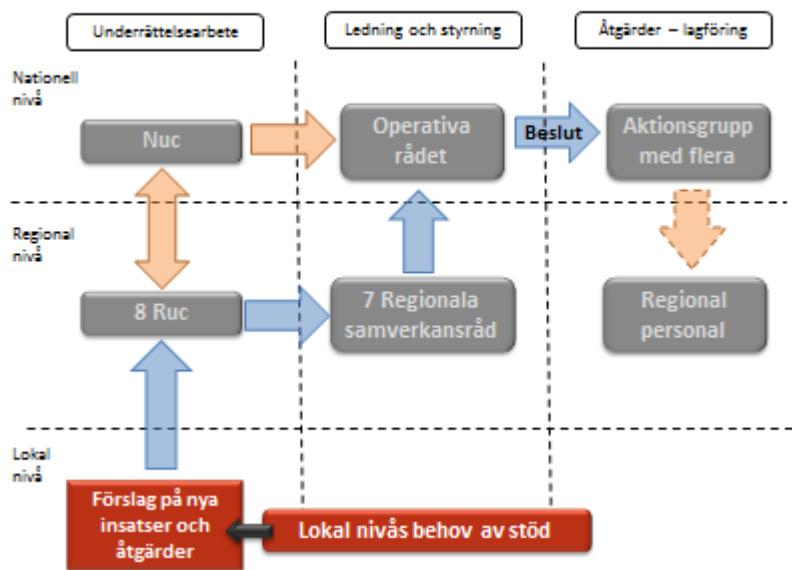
Underrättelsearbete

Ledning och styrning

Åtgärder – lagföring

Nationell nivå

Nuc

Operativa rådet

Beslut

Aktionsgrupp med flera

Regional nivå

8 Ruc

7 Regionala samverkansråd

Regional personal

Lokal nivå

Förslag på nya insatser och åtgärder

Lokal nivås behov av stöd